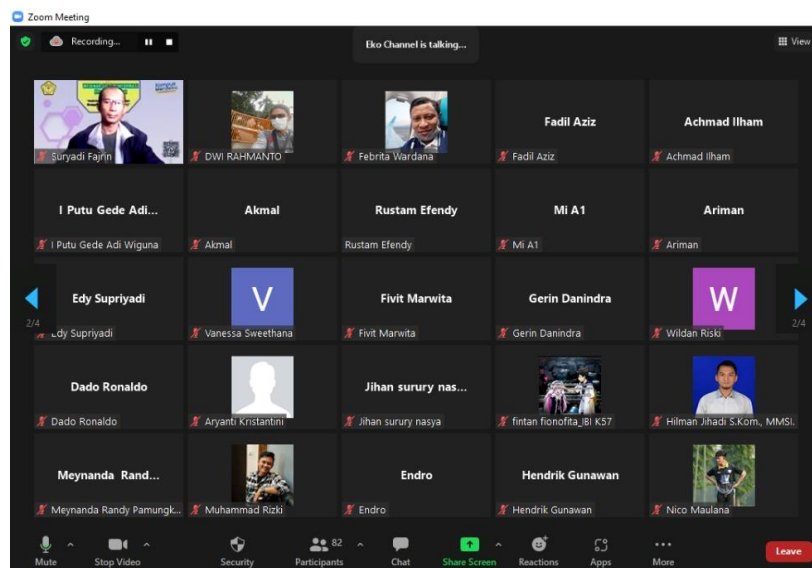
Zoom Meeting

Recording...

Eko Channel is talking...

View

Suryadi Fajrin

DWI RAHMANTO

Febrita Wardana

Fadil Aziz
Fadil Aziz

Achmad Ilham
Achmad Ilham

I Putu Gede Adi...
I Putu Gede Adi Wiguna

Akmal
Akmal

Rustam Efendy
Rustam Efendy

Mi A1
Mi A1

Ariman
Ariman

2/4

Edy Supriyadi
Edy Supriyadi

V
Vanessa Sweethana

Fivit Marwita
Fivit Marwita

Gerin Danindra
Gerin Danindra

W
Wildan Riski

2/4

Dado Ronaldo
Dado Ronaldo

Aryanti Kristantini

Jihan surury nas...
Jihan surury nasya

fintan fionofita_IBI K57

Hilman Jihadi S.Kom., MMSI.

Meynanda Rand...
Meynanda Randy Pamungk...

Muhammad Rizki

Endro
Endro

Hendrik Gunawan
Hendrik Gunawan

Nico Maulana

Mute

Stop Video

Security

82
Participants

Chat

Share Screen

Reactions

Apps

More

Leave